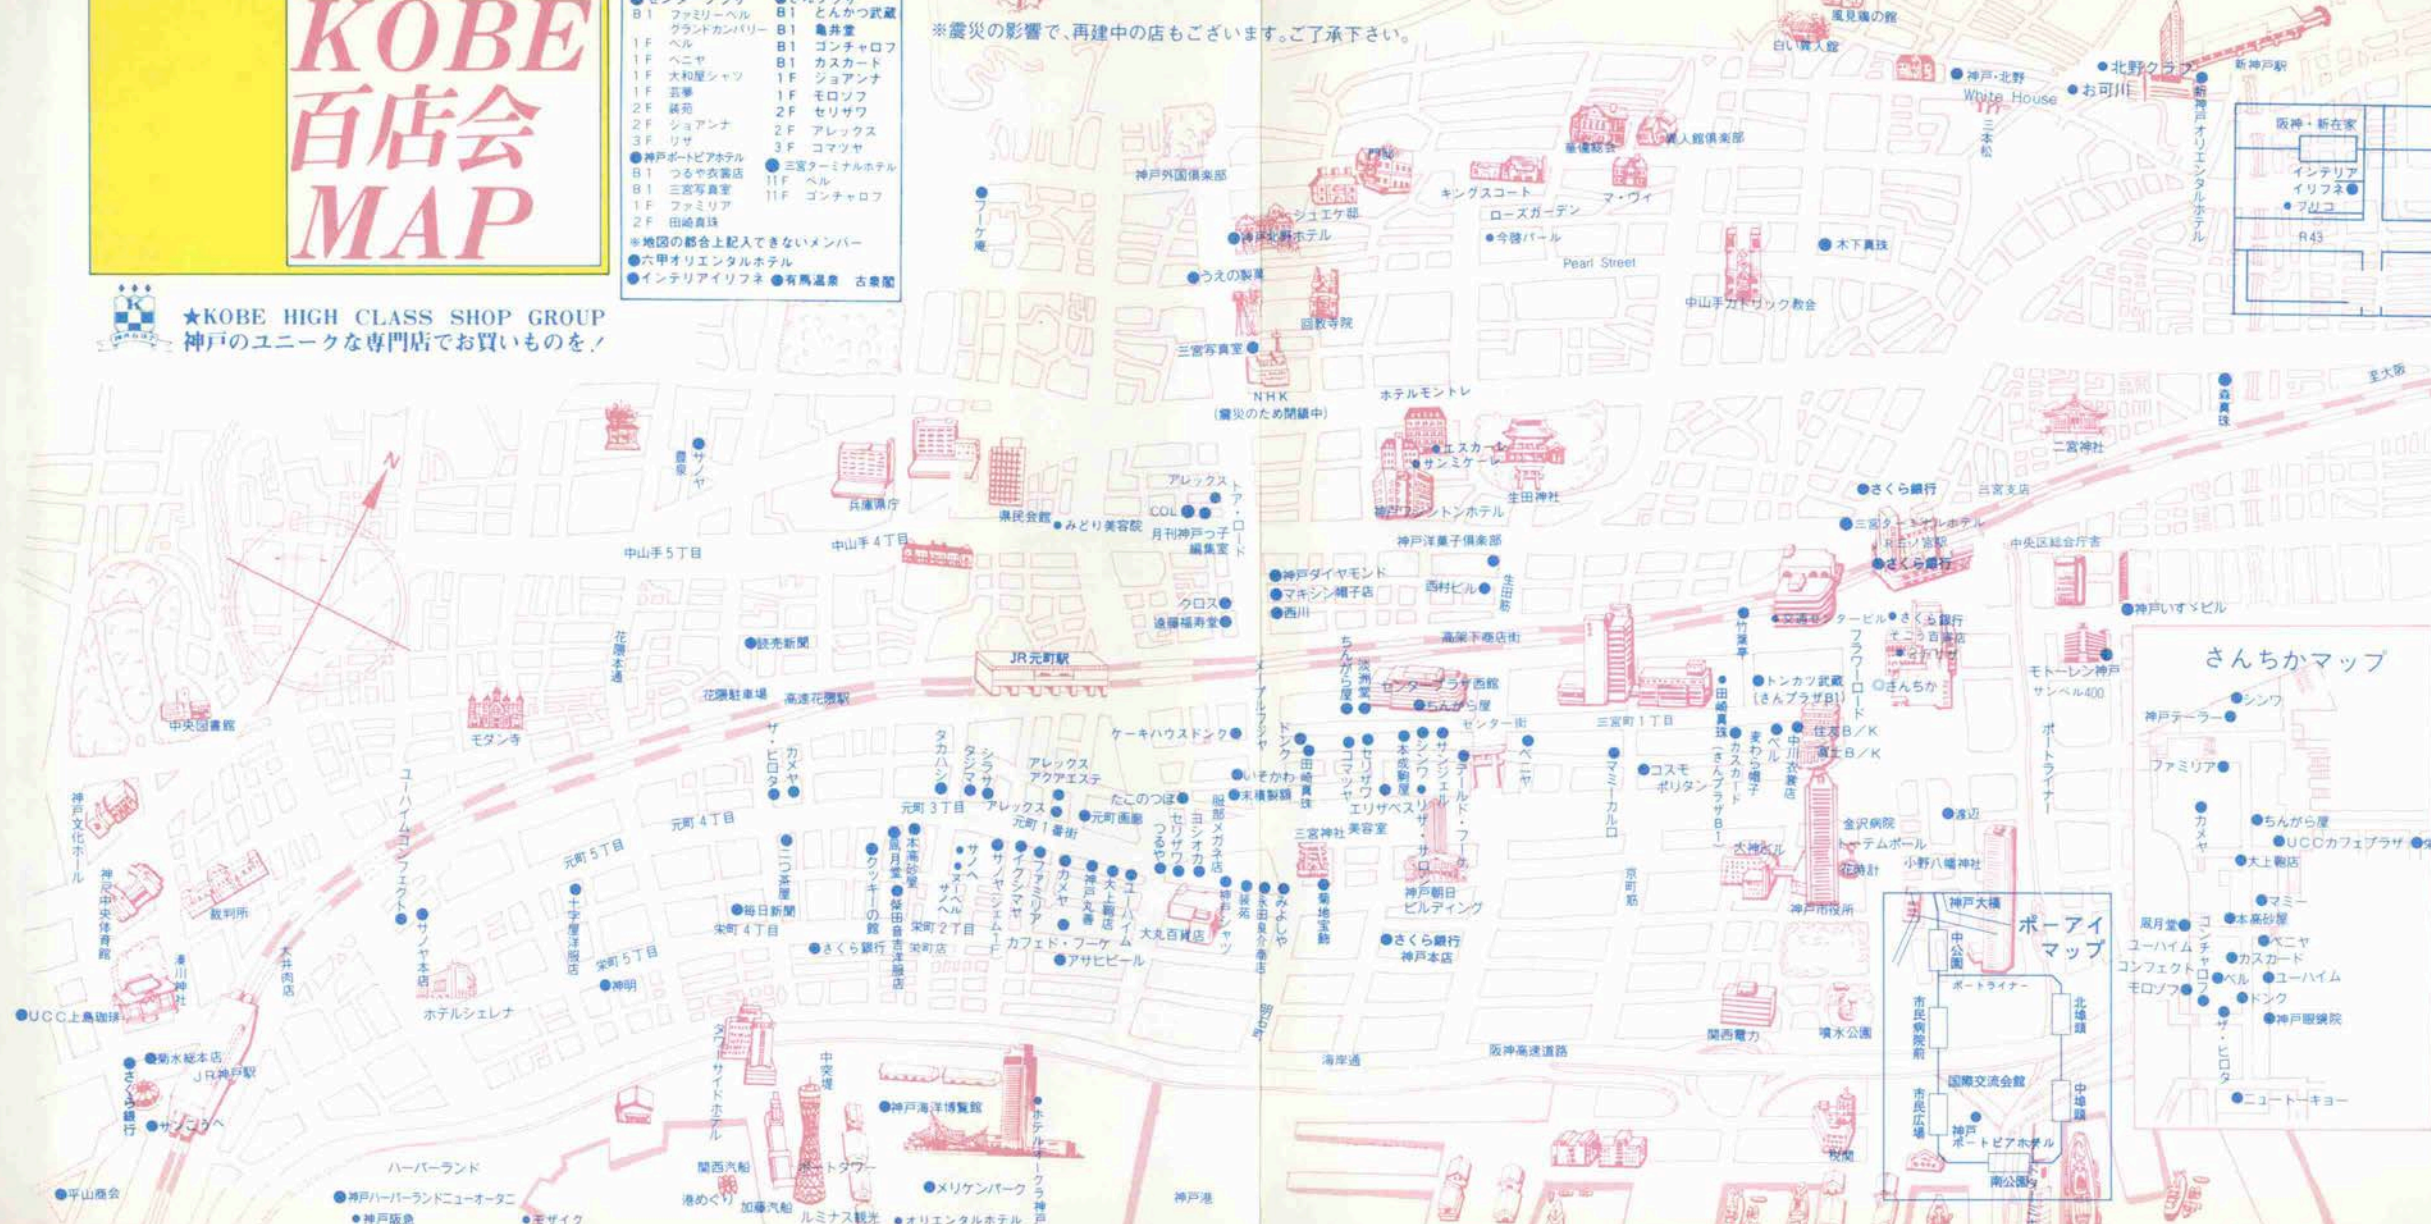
KOBE
百店会
MAP

B1 ファミリーヘル グランドカンパリー
1F ベル
1F ベニヤ
1F 大和屋シャツ
1F 芸華
2F 蘇荷
2F ジョアンナ
3F リザ
B1 とんかつ武蔵
B1 亀井堂
B1 ゴンチャロフ
B1 カスカード
1F ジョアンナ
1F モロゾフ
2F セリザワ
2F アレックス
3F コマツヤ
●神戸ポートピアホテル
B1 つるや衣装店
B1 三宮写真室
1F ファミリア
2F 田崎真珠
●三宮ターミナルホテル
11F ベル
11F ゴンチャロフ
※地図の都合上記入できないメンバー
●六甲オリエンタルホテル
●インテリアイリフネ ●有馬温泉 古泉閣

★KOBE HIGH CLASS SHOP GROUP
神戸のユニークな専門店でお買いものを！

※震災の影響で、再建中の店もございます。ご了承下さい。

風見鶏の館
白い異人館
●神戸・北野 White House
●北野クラブ
●お可川
新神戸駅
新神戸オリエンタルホテル
三本松
阪神・新在家
インテリアイリフネ●
●アリコ
R43
萌黄の館
異人館倶楽部
神戸外国倶楽部
シュエケ邸
●神戸北野ホテル
キングスコート
マ・ヴィ
ローズガーデン
●今藤パール
Pearl Street
●木下真珠
中山手カトリック教会
●うえの製菓
回教寺院
フーケ本
三宮写真室●
NHK
(震災のため閉鎖中)
ホテルモントレ
●エスカール
●サンミケーレ
生田神社
神戸ワシントンホテル
至大阪
森真珠
二宮神社
●さくら銀行
三宮支店
●三宮ターミナルホテル
中央区総合庁舎
●さくら銀行
サノヤ
豊泉
兵庫県庁
県民会館
●みどり美容院
アレックス
COL●
月刊神戸っ子編集室
トア・ロード
神戸洋菓子倶楽部
中山手5丁目
中山手4丁目
●神戸ダイヤモンド
●マキシン帽子店
●西川
西村ビル●
生田筋
クロス●
遠藤福寿堂●
●読売新聞
花隈本通
JR元町駅
高架下商店街
竹葉亭
●交通センタービル
●さくら銀行
そごう百貨店
フラワーロード
●神戸いすゞビル
モトーレン神戸
サンペル400
さんちかマップ
●シンワ
神戸テーラー●
ファミリア●
花隈駐車場
高速花隈駅
中央図書館
モダン寺
ちんがら屋
淡路屋
センタープラザ西館
●ちんがら屋
センター街
トンカツ武蔵 (さんプラザB1)
◎さんちか
住友B/K
富士B/K
ザ・ヒロタ
カメヤ
タカハシ
タジマヤ
シラサギ
アレックス アクアエステ
ケーキハウスドンク●
ドンク
コマツヤ
セリザワ
本成瀬
シンワ
サンジェルマン
ベニヤ
マミーカルロ
●コスモポリタン
田崎真珠
カスカード (さんプラザB1)
麦わら帽子
ベル
中川衣装店
三宮町1丁目
ポートライナー
●渡辺
カメヤ
●ちんがら屋
●UCCカフェプラザ
●大上眼店
●マミー
●本高砂屋
●ベニヤ
●カスカード
●ユーハイム
●ドンク
●神戸眼鏡院
風月堂●
ユーハイム コンフェクト●
モロゾフ●
コンチャロフ
ベル
ザ・ヒロタ
●ニューキョー
神戸文化ホール
ユーハイムコンフェクト
元町3丁目
アレックス
元町1番街
たこのつぼ●
●いそわか
●末積製鍵
●元町画廊
元町4丁目
元町5丁目
服部メガネ店
ヨシオカ
セリザワ
つるや
田崎真珠
三宮神社
エリザベス
美容室
リザ
サロン
テールド・フーケ
金沢病院
トーテムボール
花時計
小野八幡神社
大神ビル
京町筋
神戸市役所
神戸大橋
ポーアイマップ
中公園
ポートライナー
北埠頭
市民病院前
国際交流会館
中埠頭
市民広場
神戸ポートピアホテル
南公園
神戸朝日ビルディング
●さくら銀行 神戸本店
菊地宝飾
みよしや
永田良介商店
蘇荷
神戸シャツ
大丸百貨店
ユーハイム
大上眼店
神戸文具
カメヤ
ファミリア
イクシマヤ
サノヤジュエリー
サノヘ
ヌーベル
サノヘ
カフェド・フーケ
●アサヒビール
本高砂屋
風月堂
クッキーの館
ニコ洋服
●毎日新聞
栄町4丁目
●さくら銀行
栄町店
栄町2丁目
栄町5丁目
●神明
保田音吉洋服店
十字屋洋服店
サノヤ本店
神戸中央体育館
裁判所
湊川神社
大井肉店
ホテルシェレナ
●UCC上島珈琲
●菊水総本店
JR神戸駅
さくら銀行
●サンこうべ
●平山商会
ハーバーランド
●神戸ハーバーランドニューオータニ
●神戸阪急
●モザイク
タワーサイドホテル
中突堤
関西汽船
港めぐり
加藤汽船
ポートタワー
●神戸海洋博物館
●メリケンパーク
ルミナス観光
●オリエンタルホテル
ホテルオークラ神戸
神戸港
海岸通
阪神高速道路
関西電力
噴水公園
税関
明石町筋
メープルツジヤ